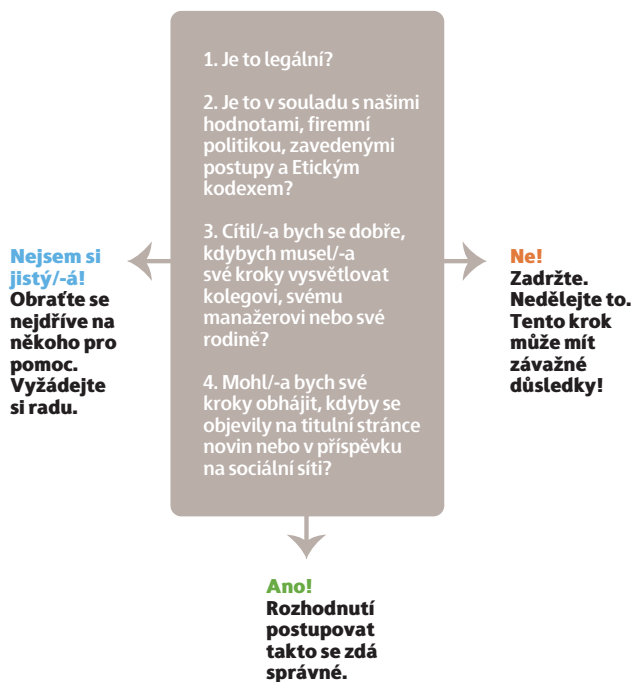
1. Je to legální?

2. Je to v souladu s našimi hodnotami, firemní politikou, zavedenými postupy a Etickým kodexem?

3. Cítil/-a bych se dobře, kdybych musel/-a své kroky vysvětlovat kolegovi, svému manažerovi nebo své rodině?

4. Mohl/-a bych své kroky obhájit, kdyby se objevily na titulní stránce novin nebo v příspěvku na sociální síti?

Nejsem si jistý/-á!
Obraťte se nejdříve na někoho pro pomoc. Vyžádejte si radu.

Ne!
Zadržte. Nedělejte to. Tento krok může mít závažné důsledky!

Ano!
Rozhodnutí postupovat takto se zdá správné.